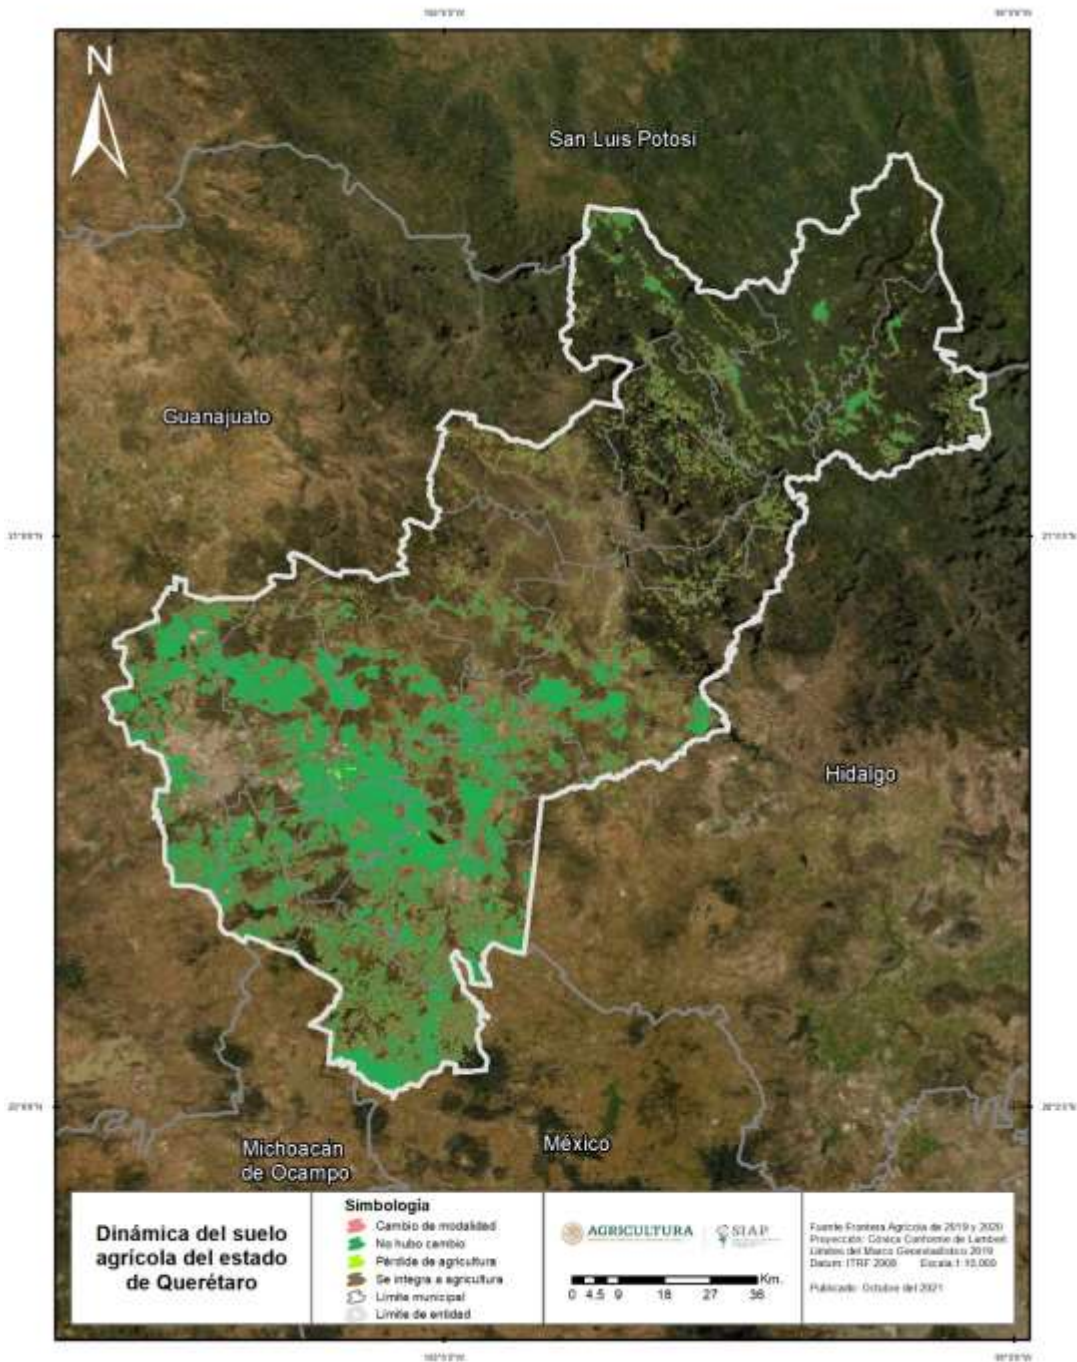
N

San Luis Potosí

Guanajuato

Hidalgo

Michoacán de Ocampo

México

Dinámica del suelo agrícola del estado de Querétaro

Simbología
Cambio de modalidad
No hubo cambio
Pérdida de agricultura
Se integra a agricultura
Límite municipal
Límite de entidad

AGRICULTURA
SIAP

Km.
0 4.5 9 18 27 36

Fuente: Frontera Agrícola de 2019 y 2020
Proyección: Cónica Conforme de Lambert
Límites del Marco Geoestadístico 2019
Datum: ITRF 2008 Escala 1:10,000

Publicado: Octubre del 2021